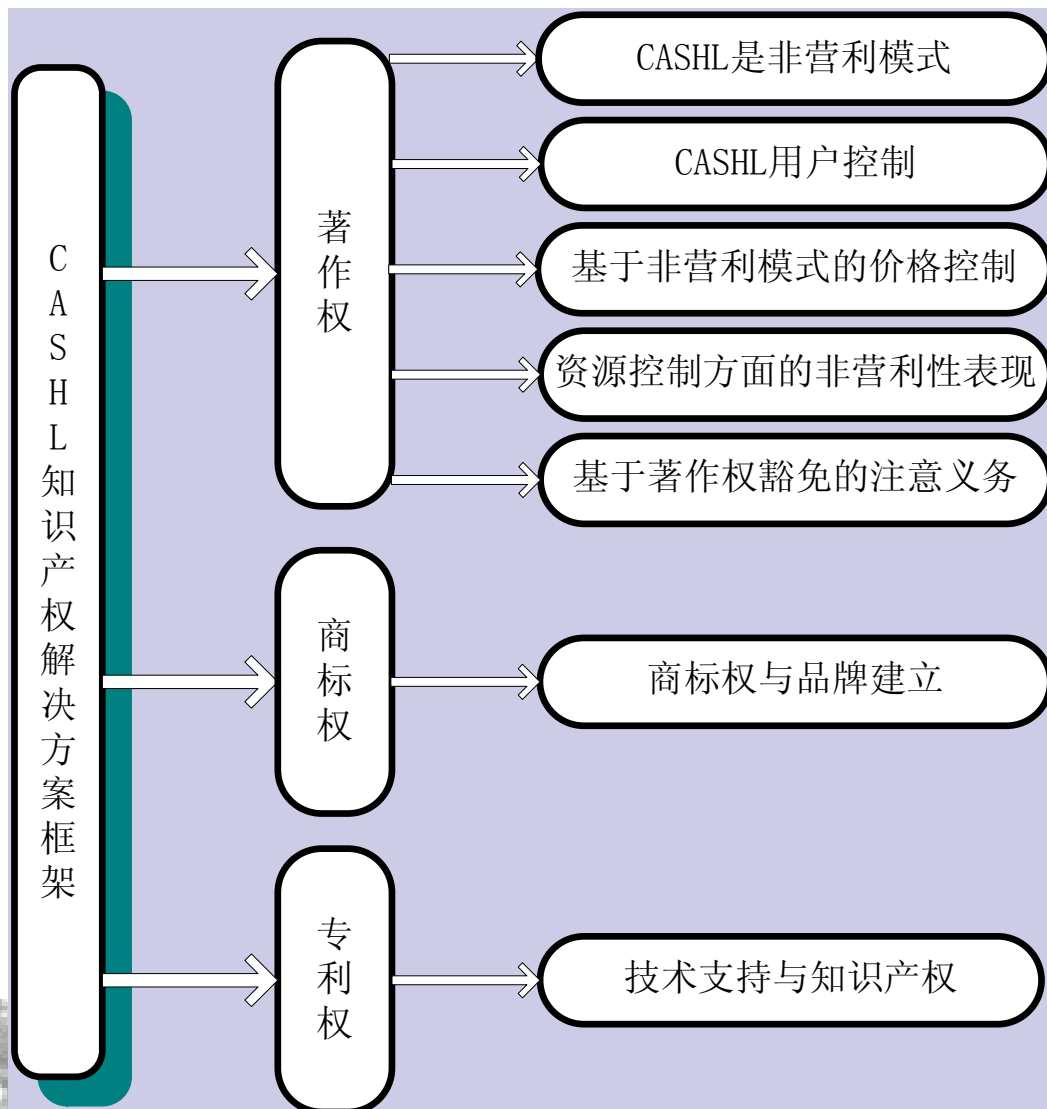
CASHL知识产权解决方案框架

著作权

CASHL是非营利模式

CASHL用户控制

基于非营利模式的价格控制

资源控制方面的非营利性表现

基于著作权豁免的注意义务

商标权

商标权与品牌建立

专利权

技术支持与知识产权